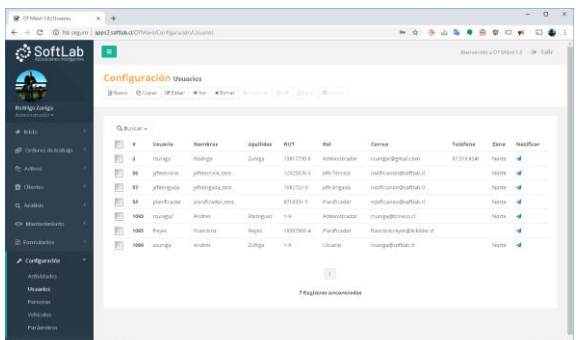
OT Movil 1.0 | Usuarios × +

No seguro | apps2.softlab.cl/OTMovil/Configuracion/Usuarios

SoftLab

Bienvenido a OT Móvil 1.3 Salir

Rodrigo Zuñiga
Administrador

Inicio
Órdenes de trabajo
Activos
Clientes
Análisis
Mantenimiento
Formularios
Configuración
Actividades
Usuarios
Personas
Vehículos
Parámetros

Configuración Usuarios

Nuevo Copiar Editar Ver Borrar

Buscar

| | # | Usuario | Nombres | Apellidos | RUT | Rol | Correo | Teléfono | Zona | Notificar |
|---|---|---|---|---|---|---|---|---|---|---|
| | 2 | rzuniga | Rodrigo | Zuñiga | 15817730-5 | Administrador | rzuniga@gmail.com | 97 319 8341 | Norte | |
| | 56 | jefetecnico | jefetecnico_test | | 12925076-5 | Jefe Técnico | notificarian@softlab.cl | | Norte | |
| | 57 | jefebrigada | jefebrigada_test | | 7082722-k | Jefe Brigada | notificarian@softlab.cl | | Norte | |
| | 58 | planificador | planificador_test | | 8710031-5 | Planificador | notificarian@softlab.cl | | Norte | |
| | 1063 | rzuniga2 | Andrés | Rodriguez | 1-9 | Administrador | rzuniga@tnewu.cl | | Norte | |
| | 1065 | freyes | Francisco | Reyes | 16597966-k | Planificador | francisco.reyes@telxlder.cl | | Norte | |
| | 1066 | azuniga | Andrés | Zuñiga | 1-9 | Usuario | rzuniga@softlab.cl | | Norte | |

1

7 Registros encontrados